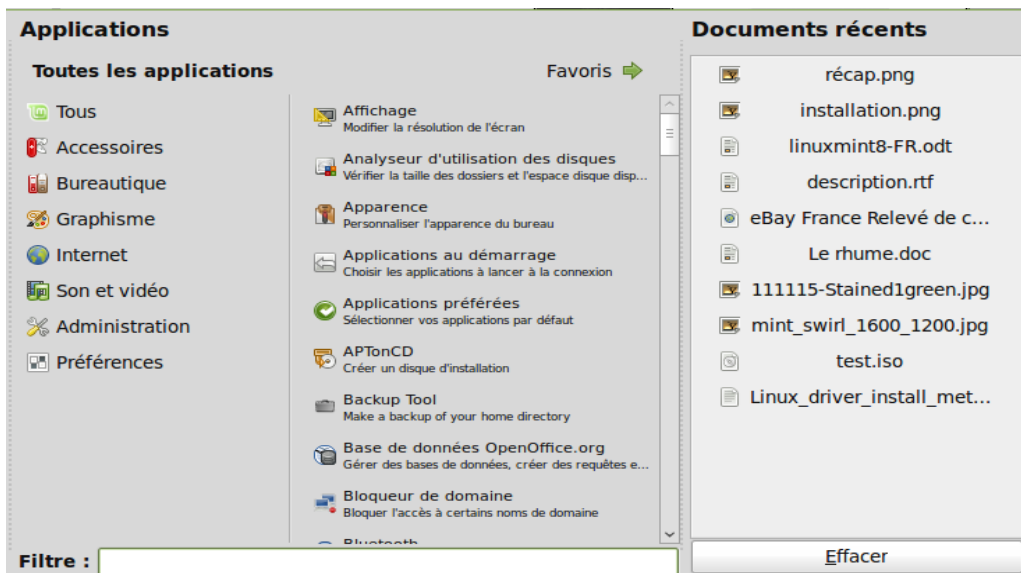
Applications

Toutes les applications

Favoris

Tous
Accessoires
Bureautique
Graphisme
Internet
Son et vidéo
Administration
Préférences

Affichage
Modifier la résolution de l'écran

Analyseur d'utilisation des disques
Vérifier la taille des dossiers et l'espace disque disp...

Apparence
Personnaliser l'apparence du bureau

Applications au démarrage
Choisir les applications à lancer à la connexion

Applications préférées
Sélectionner vos applications par défaut

APTonCD
Créer un disque d'installation

Backup Tool
Make a backup of your home directory

Base de données OpenOffice.org
Gérer des bases de données, créer des requêtes e...

Bloqueur de domaine
Bloquer l'accès à certains noms de domaine

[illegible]

Filtre :

Documents récents

récap.png
installation.png
linuxmint8-FR.odt
description.rtf
eBay France Relevé de c...
Le rhume.doc
111115-Stained1green.jpg
mint_swirl_1600_1200.jpg
test.iso
Linux_driver_install_met...

Effacer